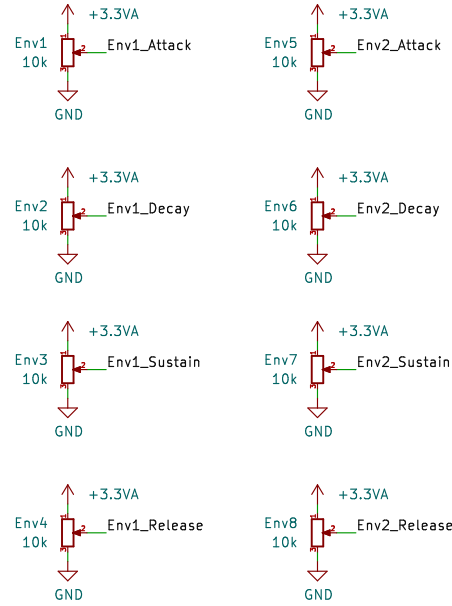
+3.3VA
Env1
10k
2
Env1_Attack
GND

+3.3VA
Env5
10k
2
Env2_Attack
GND

+3.3VA
Env2
10k
2
Env1_Decay
GND

+3.3VA
Env6
10k
2
Env2_Decay
GND

+3.3VA
Env3
10k
2
Env1_Sustain
GND

+3.3VA
Env7
10k
2
Env2_Sustain
GND

+3.3VA
Env4
10k
2
Env1_Release
GND

+3.3VA
Env8
10k
2
Env2_Release
GND